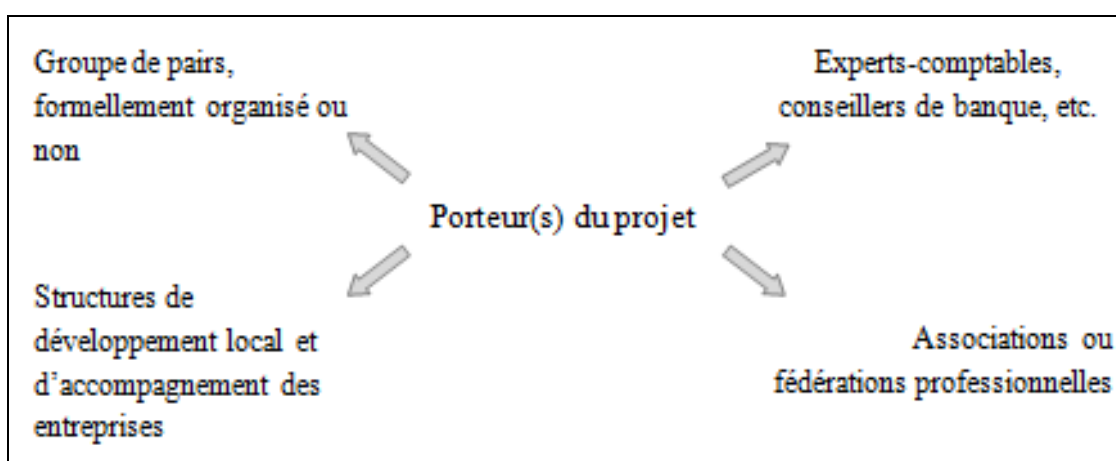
Groupe de pairs, formellement organisé ou non

Experts-comptables, conseillers de banque, etc.

Porteur(s) du projet

Structures de développement local et d'accompagnement des entreprises

Associations ou fédérations professionnelles